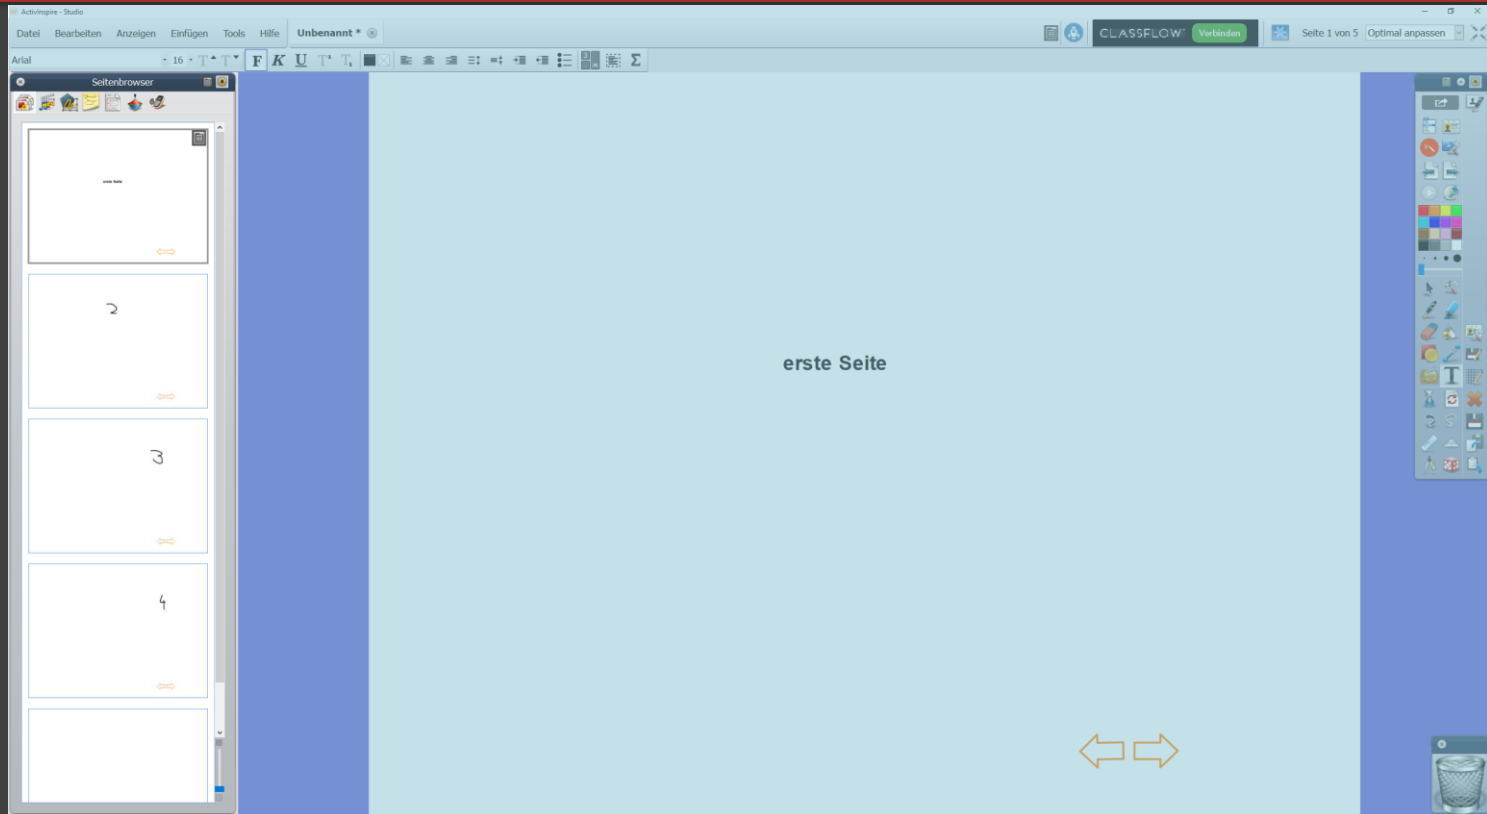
ActivInspire - Studio

Datei Bearbeiten Anzeigen Einfügen Tools Hilfe Unbenannt *

CLASSFLOW Verbinden

Seite 1 von 5 Optimal anpassen

Arial 16

F K U

Seitenbrowser

erste Seite

2

3

4

erste Seite